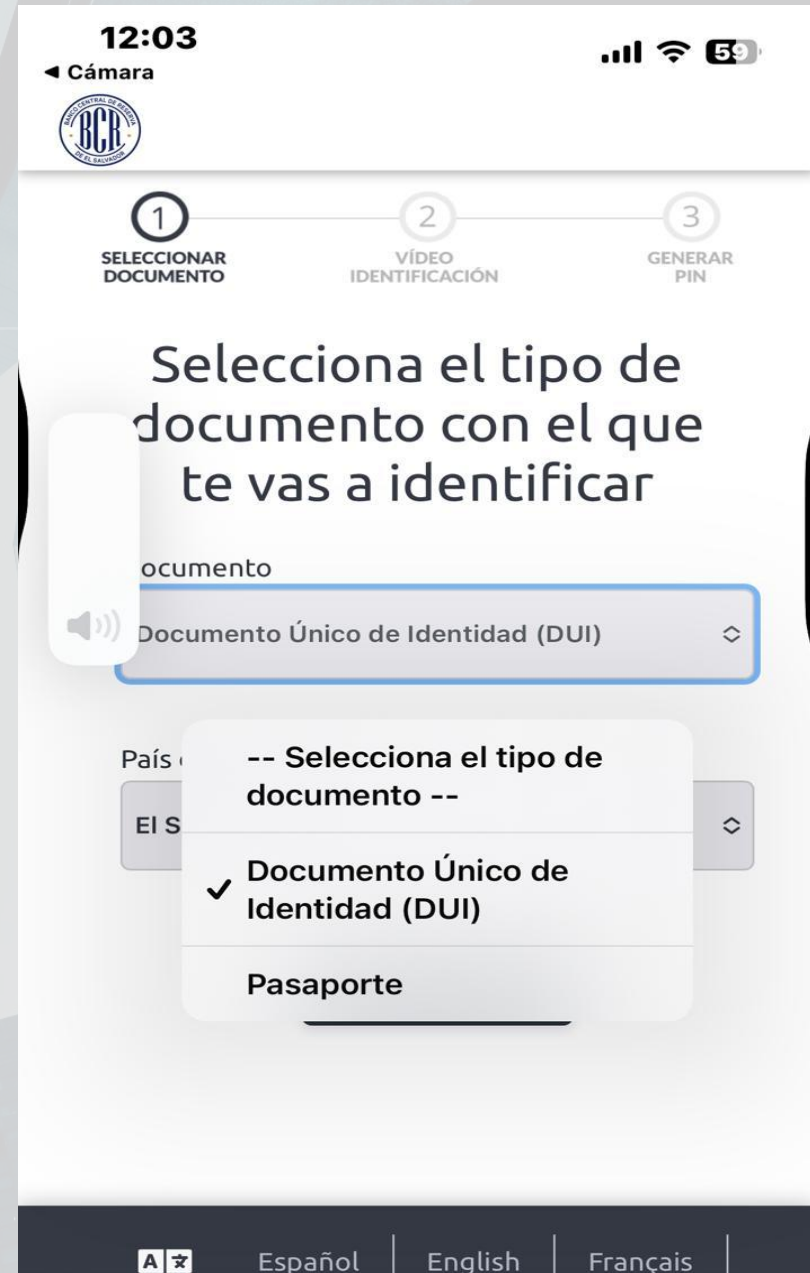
12:03
◂ Cámara
59

BANCO CENTRAL DE RESERVA DE EL SALVADOR
BCR

1
SELECCIONAR DOCUMENTO

2
VÍDEO IDENTIFICACIÓN

3
GENERAR PIN

Selecciona el tipo de documento con el que te vas a identificar

ocumento

Documento Único de Identidad (DUI)

País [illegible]

El S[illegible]

-- Selecciona el tipo de documento --

✓ Documento Único de Identidad (DUI)

Pasaporte

Español | English | Français |